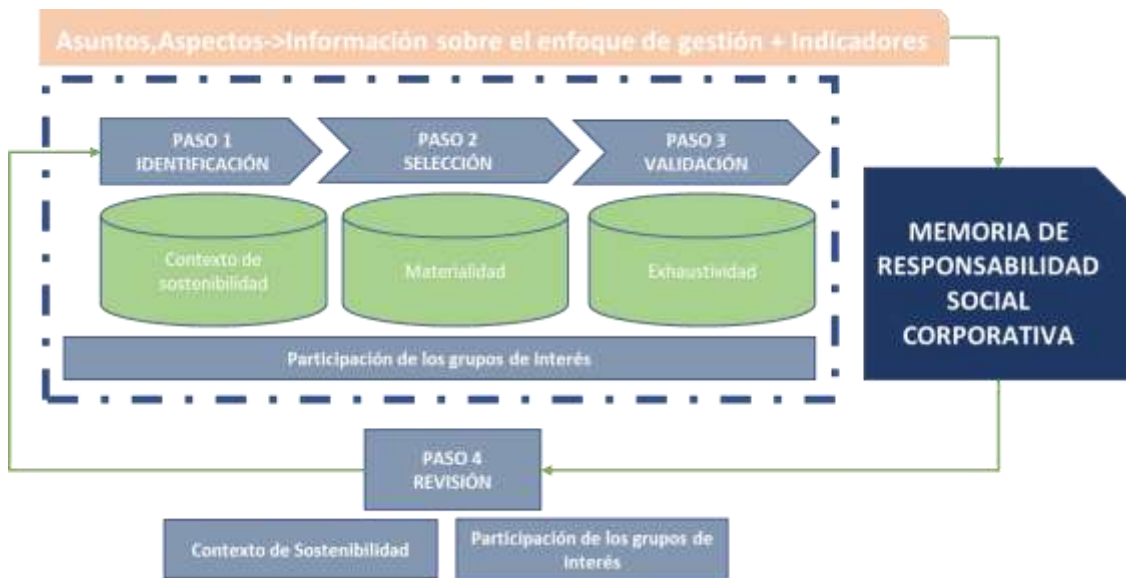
Asuntos,Aspectos->Información sobre el enfoque de gestión + Indicadores

PASO 1
IDENTIFICACIÓN

PASO 2
SELECCIÓN

PASO 3
VALIDACIÓN

Contexto de sostenibilidad

Materialidad

Exhaustividad

Participación de los grupos de interés

MEMORIA DE RESPONSABILIDAD SOCIAL CORPORATIVA

PASO 4
REVISIÓN

Contexto de Sostenibilidad

Participación de los grupos de interés